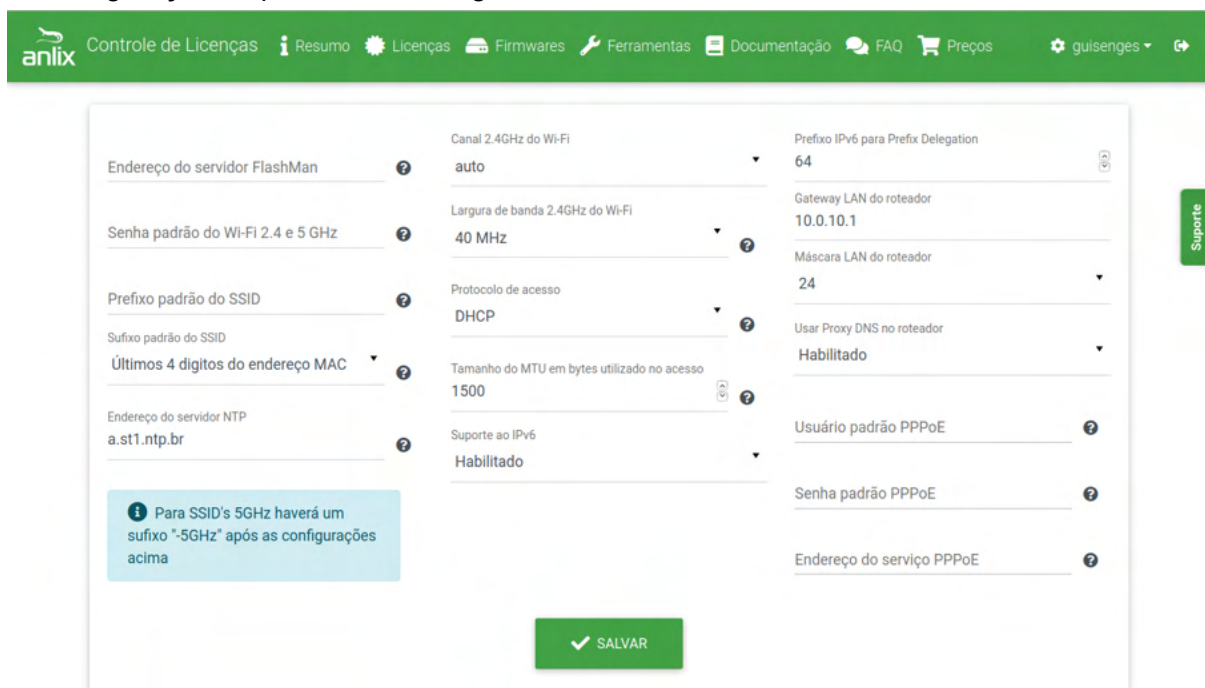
anlix Controle de Licenças Resumo Licenças Firmwares Ferramentas Documentação FAQ Preços guisenges

Endereço do servidor FlashMan

Senha padrão do Wi-Fi 2.4 e 5 GHz

Prefixo padrão do SSID

Sufixo padrão do SSID
Últimos 4 digitos do endereço MAC

Endereço do servidor NTP
a.st1.ntp.br

Para SSID's 5GHz haverá um sufixo "-5GHz" após as configurações acima

Canal 2.4GHz do Wi-Fi
auto

Largura de banda 2.4GHz do Wi-Fi
40 MHz

Protocolo de acesso
DHCP

Tamanho do MTU em bytes utilizado no acesso
1500

Suporte ao IPv6
Habilitado

Prefixo IPv6 para Prefix Delegation
64

Gateway LAN do roteador
10.0.10.1

Máscara LAN do roteador
24

Usar Proxy DNS no roteador
Habilitado

Usuário padrão PPPoE

Senha padrão PPPoE

Endereço do serviço PPPoE

SALVAR

Suporte